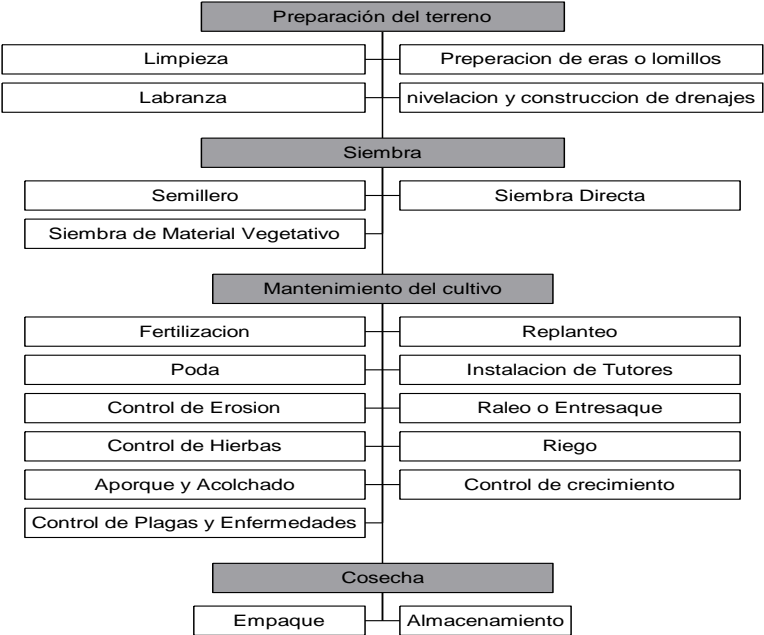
Preparación del terreno

Limpieza

Preperacion de eras o lomillos

Labranza

nivelacion y construccion de drenajes

Siembra

Semillero

Siembra Directa

Siembra de Material Vegetativo

Mantenimiento del cultivo

Fertilizacion

Replanteo

Poda

Instalacion de Tutores

Control de Erosion

Raleo o Entresaque

Control de Hierbas

Riego

Aporque y Acolchado

Control de crecimiento

Control de Plagas y Enfermedades

Cosecha

Empaque

Almacenamiento